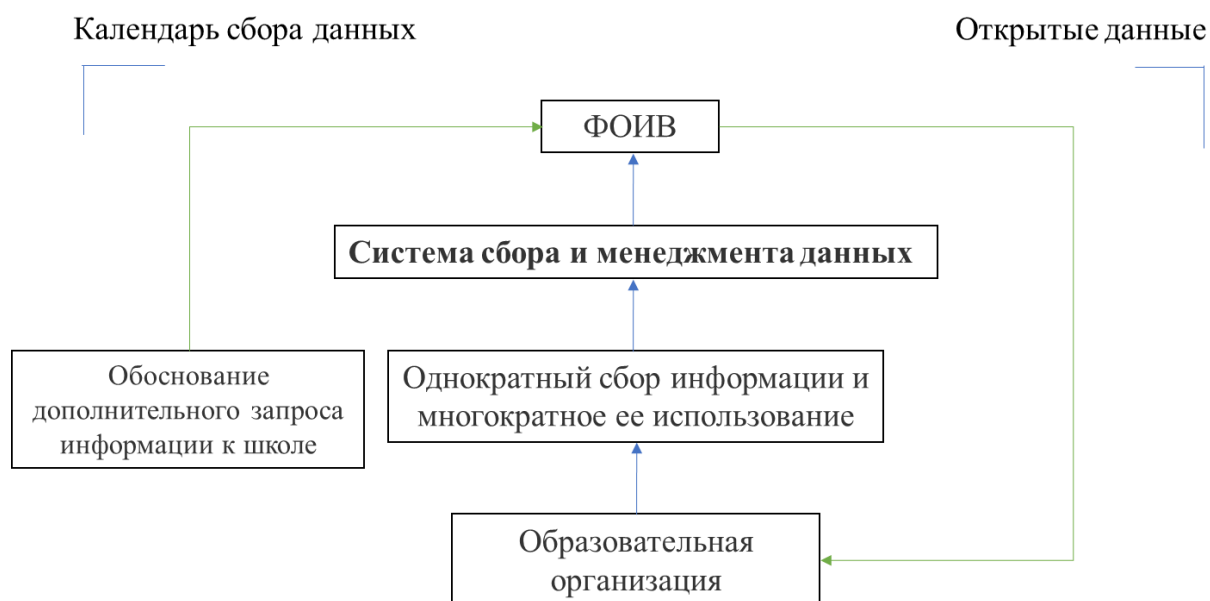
Календарь сбора данных

Открытые данные

ФОИВ

Система сбора и менеджмента данных

Обоснование дополнительного запроса информации к школе

Однократный сбор информации и многократное ее использование

Образовательная организация